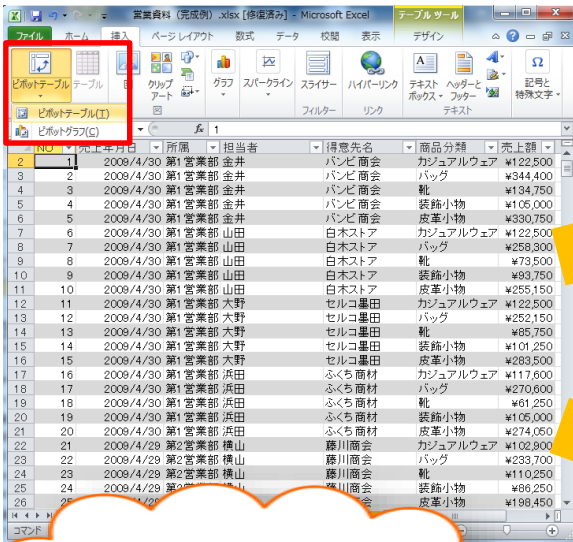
営業資料（完成例）.xlsx [修復済み] - Microsoft Excel
テーブル ツール

ファイル ホーム 挿入 ページ レイアウト 数式 データ 校閲 表示 デザイン

ピボットテーブル テーブル
クリップアート
グラフ
スパークライン
スライサー
ハイパーリンク
テキストボックス
ヘッダーとフッター
記号と特殊文字
図
フィルター
リンク
テキスト

ピボットテーブル(T)
ピボットグラフ(C)

$f_x$ 1

| | NO | 売上年月日 | 所属 | 担当者 | 得意先名 | 商品分類 | 売上額 |
|---|---|---|---|---|---|---|---|
| 2 | 1 | 2009/4/30 | 第1営業部 | 金井 | バンビ商会 | カジュアルウェア | ¥122,500 |
| 3 | 2 | 2009/4/30 | 第1営業部 | 金井 | バンビ商会 | バッグ | ¥344,400 |
| 4 | 3 | 2009/4/30 | 第1営業部 | 金井 | バンビ商会 | 靴 | ¥134,750 |
| 5 | 4 | 2009/4/30 | 第1営業部 | 金井 | バンビ商会 | 装飾小物 | ¥105,000 |
| 6 | 5 | 2009/4/30 | 第1営業部 | 金井 | バンビ商会 | 皮革小物 | ¥330,750 |
| 7 | 6 | 2009/4/30 | 第1営業部 | 山田 | 白木ストア | カジュアルウェア | ¥122,500 |
| 8 | 7 | 2009/4/30 | 第1営業部 | 山田 | 白木ストア | バッグ | ¥258,300 |
| 9 | 8 | 2009/4/30 | 第1営業部 | 山田 | 白木ストア | 靴 | ¥73,500 |
| 10 | 9 | 2009/4/30 | 第1営業部 | 山田 | 白木ストア | 装飾小物 | ¥93,750 |
| 11 | 10 | 2009/4/30 | 第1営業部 | 山田 | 白木ストア | 皮革小物 | ¥255,150 |
| 12 | 11 | 2009/4/30 | 第1営業部 | 大野 | セルコ墨田 | カジュアルウェア | ¥122,500 |
| 13 | 12 | 2009/4/30 | 第1営業部 | 大野 | セルコ墨田 | バッグ | ¥252,150 |
| 14 | 13 | 2009/4/30 | 第1営業部 | 大野 | セルコ墨田 | 靴 | ¥85,750 |
| 15 | 14 | 2009/4/30 | 第1営業部 | 大野 | セルコ墨田 | 装飾小物 | ¥101,250 |
| 16 | 15 | 2009/4/30 | 第1営業部 | 大野 | セルコ墨田 | 皮革小物 | ¥283,500 |
| 17 | 16 | 2009/4/30 | 第1営業部 | 浜田 | ふくち商材 | カジュアルウェア | ¥117,600 |
| 18 | 17 | 2009/4/30 | 第1営業部 | 浜田 | ふくち商材 | バッグ | ¥270,600 |
| 19 | 18 | 2009/4/30 | 第1営業部 | 浜田 | ふくち商材 | 靴 | ¥61,250 |
| 20 | 19 | 2009/4/30 | 第1営業部 | 浜田 | ふくち商材 | 装飾小物 | ¥105,000 |
| 21 | 20 | 2009/4/30 | 第1営業部 | 浜田 | ふくち商材 | 皮革小物 | ¥274,050 |
| 22 | 21 | 2009/4/29 | 第2営業部 | 横山 | 藤川商会 | カジュアルウェア | ¥102,900 |
| 23 | 22 | 2009/4/29 | 第2営業部 | 横山 | 藤川商会 | バッグ | ¥233,700 |
| 24 | 23 | 2009/4/29 | 第2営業部 | 横山 | 藤川商会 | 靴 | ¥110,250 |
| 25 | 24 | 2009/4/29 | 第2営業部 | 横山 | 藤川商会 | 装飾小物 | ¥86,250 |
| 26 | 25 | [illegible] | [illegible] | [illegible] | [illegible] | 皮革小物 | ¥198,450 |

コマンド